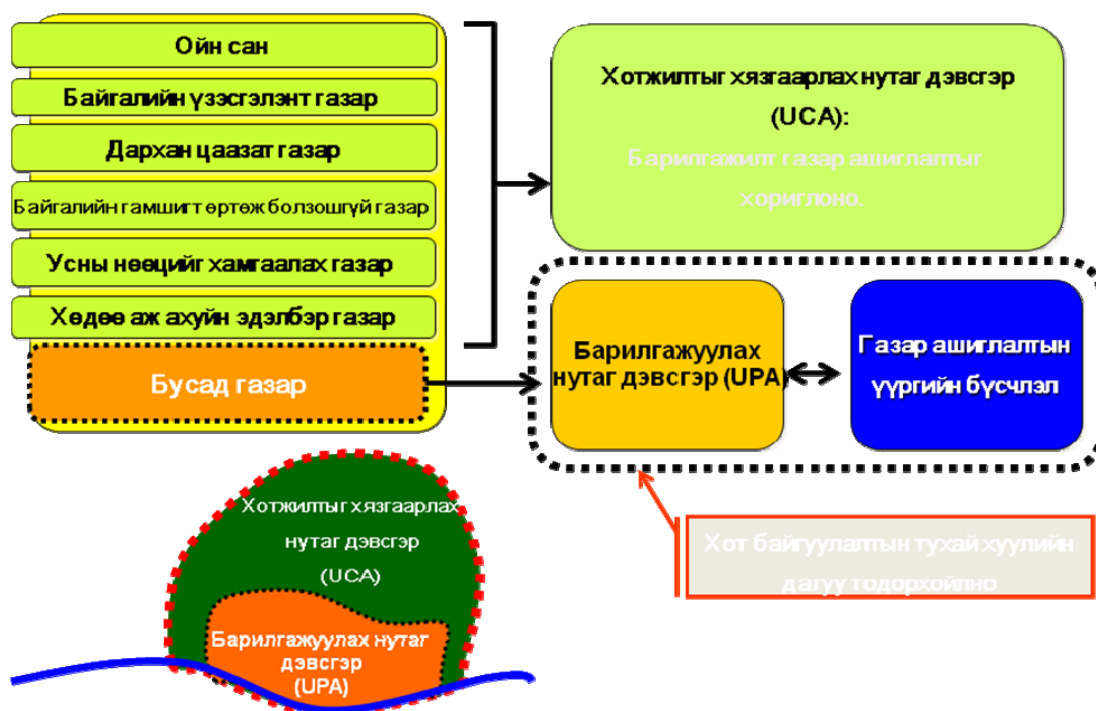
Ойн сан

Байгалийн үзэсгэлэнт газар

Дархан цаазат газар

Байгалийн гамшигт өртөж болзошгүй газар

Усны нөөцийг хамгаалах газар

Хөдөө аж ахуйн эдэлбэр газар

Бусад газар

Хотжилтыг хязгаарлах нутаг дэвсгэр (UCA):

Барилгажилт газар ашиглалтыг хориглоно.

Барилгажуулах нутаг дэвсгэр (UPA)

Газар ашиглалтын үүргийн бүсчлэл

Хот байгуулалтын тухай хуулийн дагуу тодорхойлно

Хотжилтыг хязгаарлах нутаг дэвсгэр (UCA)

Барилгажуулах нутаг дэвсгэр (UPA)